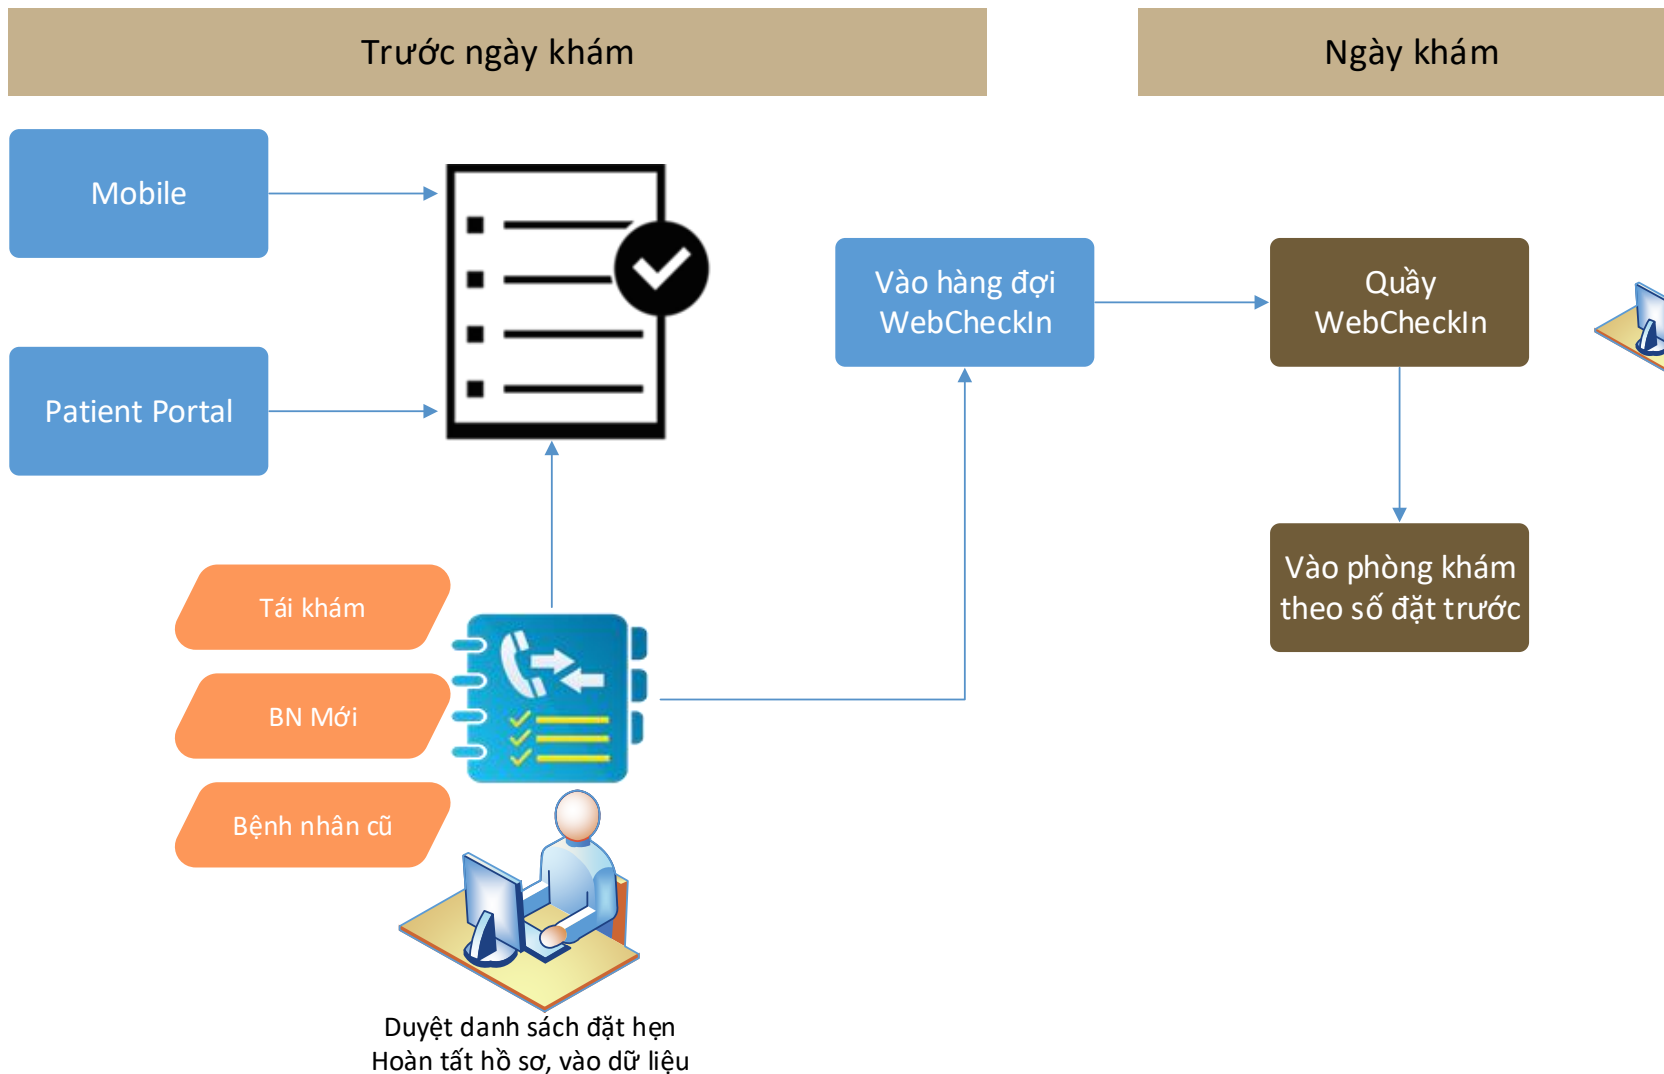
Trước ngày khám

Ngày khám

Mobile

Patient Portal

Vào hàng đợi WebCheckIn

Quầy WebCheckIn

Vào phòng khám theo số đặt trước

Tái khám

BN Mới

Bệnh nhân cũ

Duyệt danh sách đặt hẹn
Hoàn tất hồ sơ, vào dữ liệu